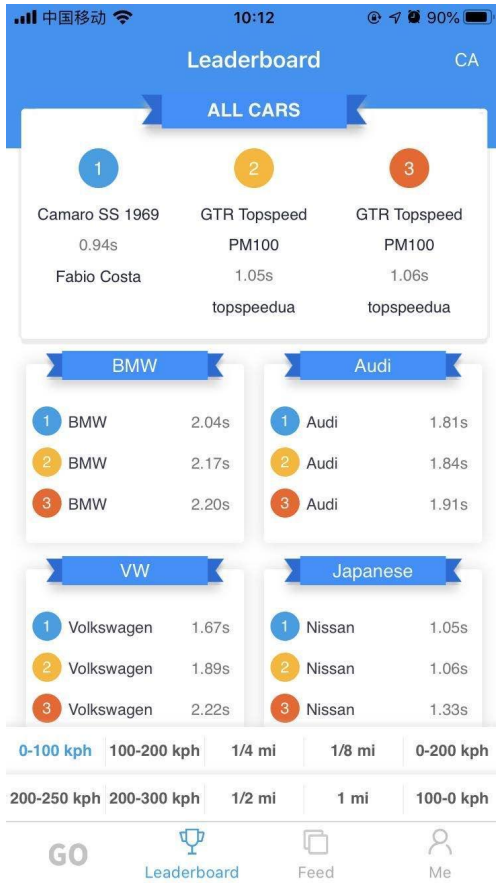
中国移动 10:12 90%

Leaderboard CA

ALL CARS

1
Camaro SS 1969
0.94s
Fabio Costa

2
GTR Topspeed PM100
1.05s
topspeedua

3
GTR Topspeed PM100
1.06s
topspeedua

BMW

| | | |
|---|---|---|
| 1 | BMW | 2.04s |
| 2 | BMW | 2.17s |
| 3 | BMW | 2.20s |

Audi

| | | |
|---|---|---|
| 1 | Audi | 1.81s |
| 2 | Audi | 1.84s |
| 3 | Audi | 1.91s |

VW

| | | |
|---|---|---|
| 1 | Volkswagen | 1.67s |
| 2 | Volkswagen | 1.89s |
| 3 | Volkswagen | 2.22s |

Japanese

| | | |
|---|---|---|
| 1 | Nissan | 1.05s |
| 2 | Nissan | 1.06s |
| 3 | Nissan | 1.33s |

| | | | | |
|---|---|---|---|---|
| 0-100 kph | 100-200 kph | 1/4 mi | 1/8 mi | 0-200 kph |
| 200-250 kph | 200-300 kph | 1/2 mi | 1 mi | 100-0 kph |

GO Leaderboard Feed Me